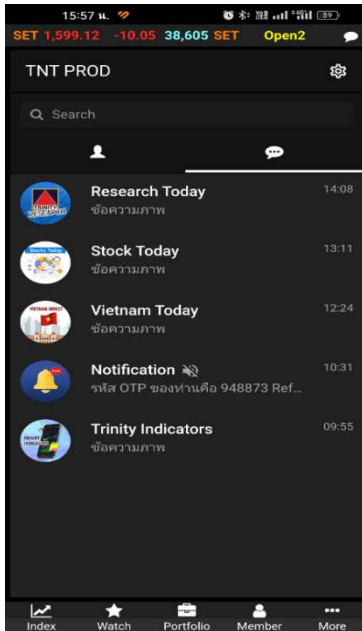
15:57 น.
89
SET 1,599.12 -10.05 38,605 SET Open2

TNT PROD

Search

Research Today
ข้อความภาพ
14:08

Stock Today
ข้อความภาพ
13:11

Vietnam Today
ข้อความภาพ
12:24

Notification
รหัส OTP ของท่านคือ 948873 Ref...
10:31

Trinity Indicators
ข้อความภาพ
09:55

Index Watch Portfolio Member More